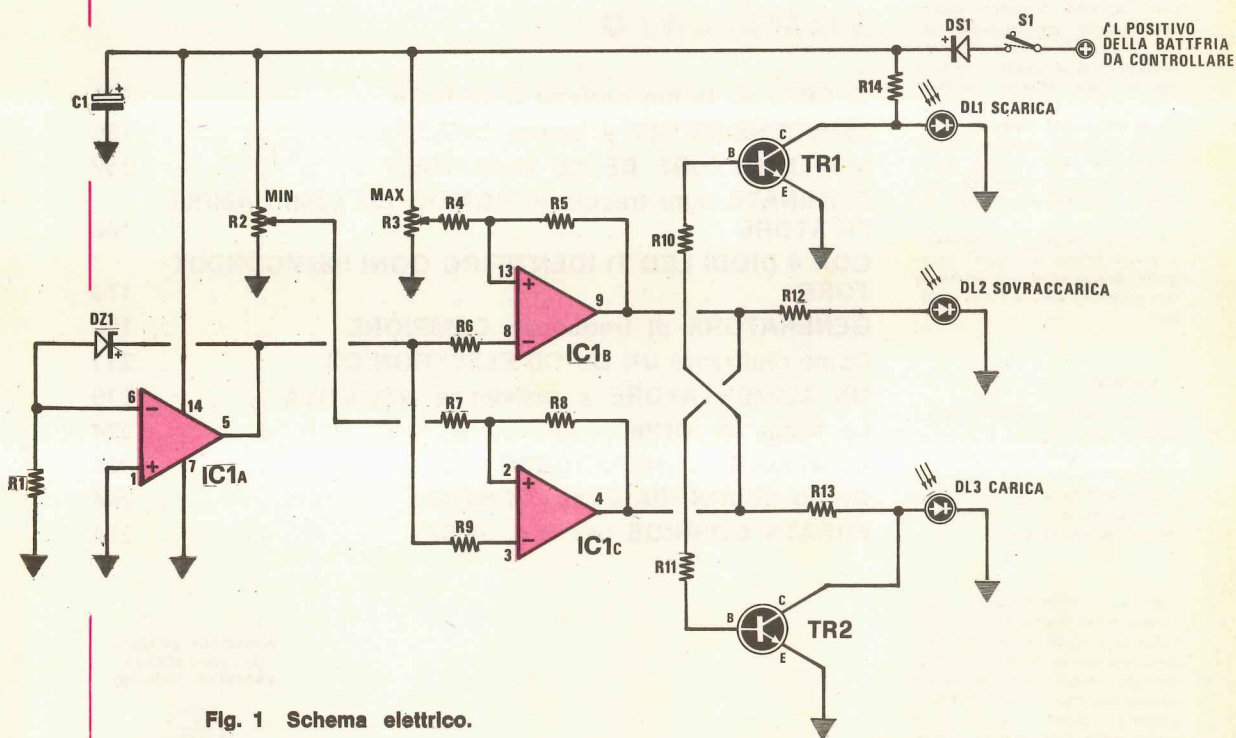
DS1
S1
AL POSITIVO DELLA BATTERIA DA CONTROLLARE
C1
R14
DL1 SCARICA
TR1
B
C
E
MIN
MAX
R2
R3
R4
R5
R10
13
9
DZ1
R6
8
IC1B
R12
DL2 SOVRACCARICA
6
14
5
R7
R8
IC1A
7
1
2
4
DL3 CARICA
R1
R13
R9
3
IC1C
R11
TR2
B
C
E
Fig. 1 Schema elettrico.